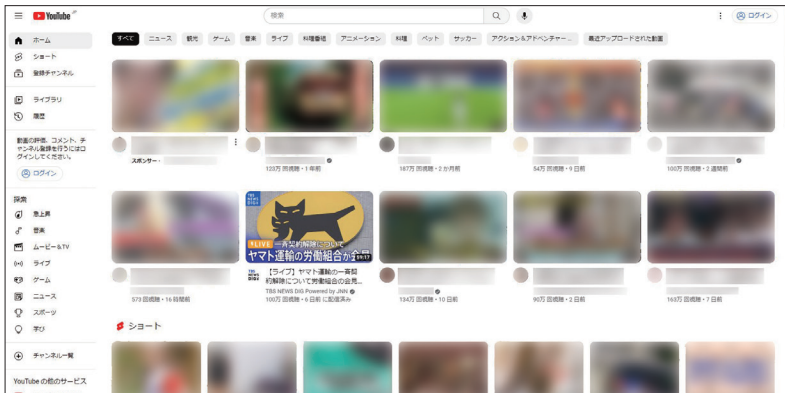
YouTube JP

検索

ログイン

ホーム
ショート
登録チャンネル

ライブラリ
履歴

動画の評価、コメント、チャンネル登録を行うにはログインしてください。

ログイン

探索
急上昇
音楽
ムービー＆TV
ライブ
ゲーム
ニュース
スポーツ
学び

チャンネル一覧

YouTube の他のサービス

すべて | ニュース | 観光 | ゲーム | 音楽 | ライブ | 料理番組 | アニメーション | 料理 | ペット | サッカー | アクション＆アドベンチャー... | 最近アップロードされた動画

スポンサー・

123万 回視聴・1 年前

167万 回視聴・2 か月前

34万 回視聴・9 日前

100万 回視聴・2 週間前

573 回視聴・16 時間前

LIVE 一斉契約解除について
ヤマト運輸の労働組合か会見
59:57

TBS NEWS DIG

【ライブ】ヤマト運輸の一斉契約解除について労働組合の会見...
TBS NEWS DIG Powered by JNN
100万 回視聴・6 日前 に配信済み

134万 回視聴・10 日前

90万 回視聴・2 日前

163万 回視聴・7 日前

ショート